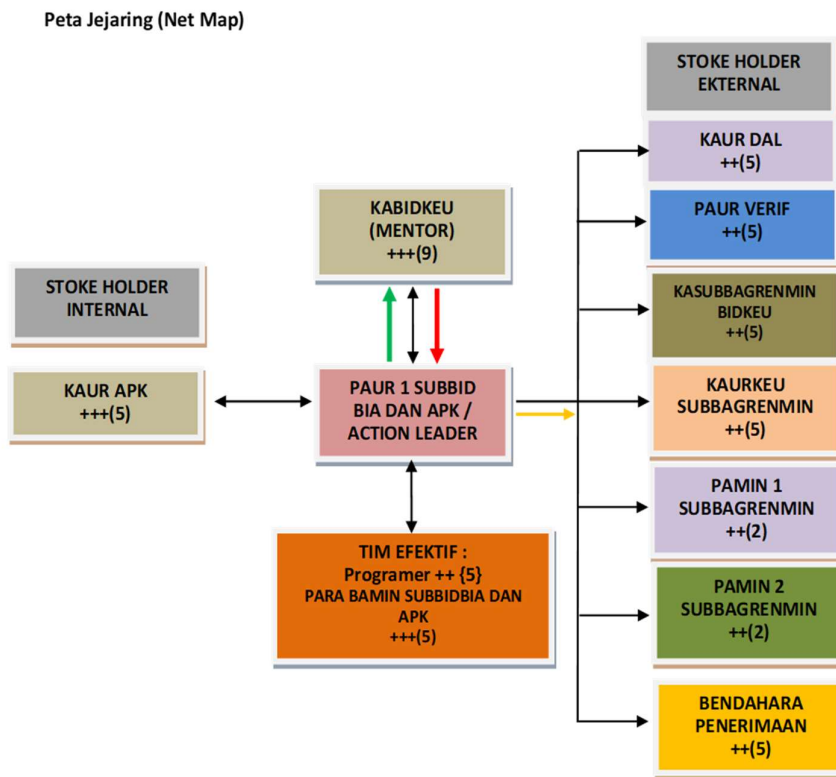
Peta Jejaring (Net Map)

STOKE HOLDER EKTERNAL

KABIDKEU (MENTOR) +++(9)

STOKE HOLDER INTERNAL

KAUR APK +++(5)

PAUR 1 SUBBID BIA DAN APK / ACTION LEADER

TIM EFEKTIF : Programer ++ {5} PARA BAMIN SUBBIDBIA DAN APK +++(5)

KAUR DAL ++(5)

PAUR VERIF ++(5)

KASUBBAGRENMIN BIDKEU ++(5)

KAURKEU SUBBAGRENMIN ++(5)

PAMIN 1 SUBBAGRENMIN ++(2)

PAMIN 2 SUBBAGRENMIN ++(2)

BENDAHARA PENERIMAAN ++(5)